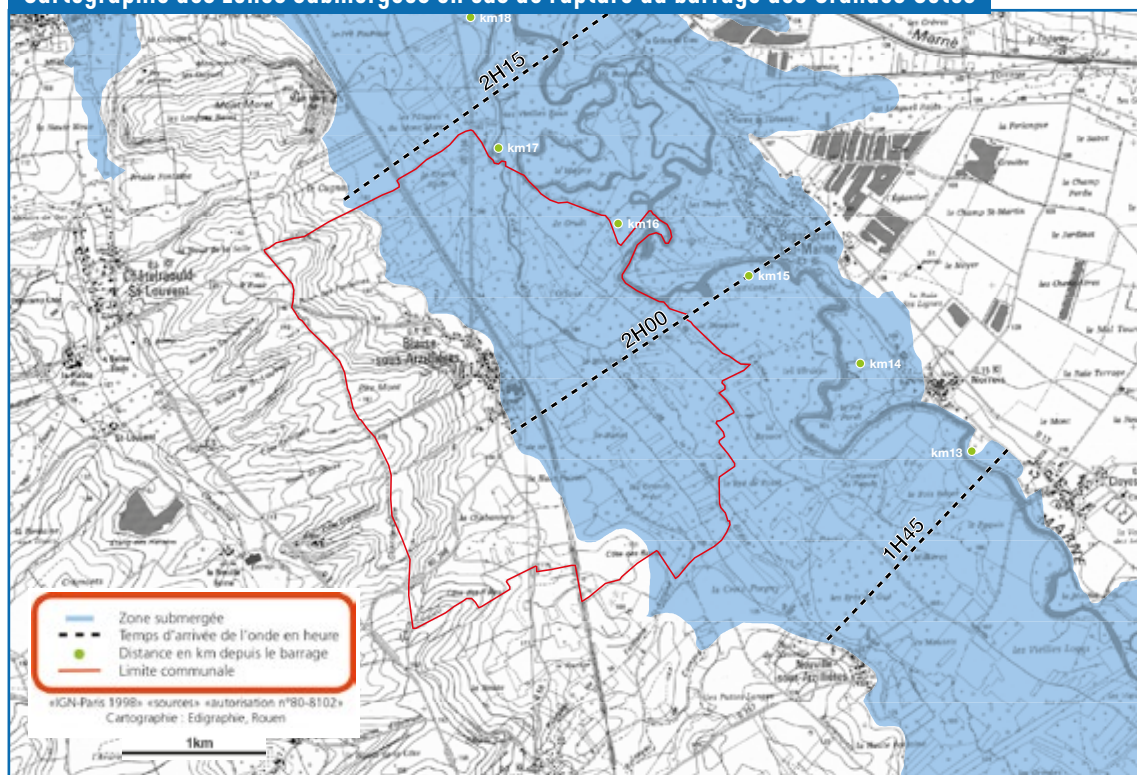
Cartographie des zones submergées en cas de rupture du barrage des Grandes Côtes

km18
2H15
km17
km16
km15
2H00
km14
km13
1H45
Marne
Ch.-Hérbault-St-Louvent
Blacy-sous-Arzillières

Zone submergée
Temps d'arrivée de l'onde en heure
Distance en km depuis le barrage
Limite communale

«IGN-Paris 1998» «source» «autorisation n°80-8102»
Cartographie : Edigraphie, Rouen

1km